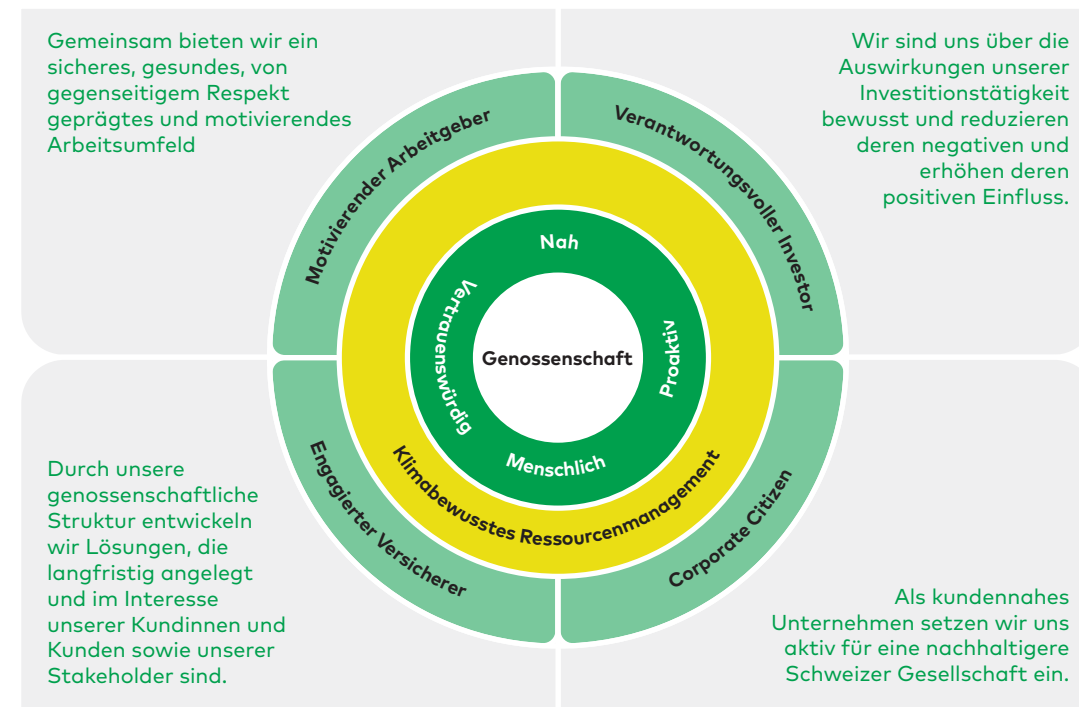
Gemeinsam bieten wir ein sicheres, gesundes, von gegenseitigem Respekt geprägtes und motivierendes Arbeitsumfeld

Wir sind uns über die Auswirkungen unserer Investitionstätigkeit bewusst und reduzieren deren negativen und erhöhen deren positiven Einfluss.

Motivierender Arbeitgeber

Verantwortungsvoller Investor

Nah

Vertrauenswürdig

Genossenschaft

Proaktiv

Menschlich

Klimabewusstes Ressourcenmanagement

Engagierter Versicherer

Corporate Citizen

Durch unsere genossenschaftliche Struktur entwickeln wir Lösungen, die langfristig angelegt und im Interesse unserer Kundinnen und Kunden sowie unserer Stakeholder sind.

Als kundennahes Unternehmen setzen wir uns aktiv für eine nachhaltigere Schweizer Gesellschaft ein.